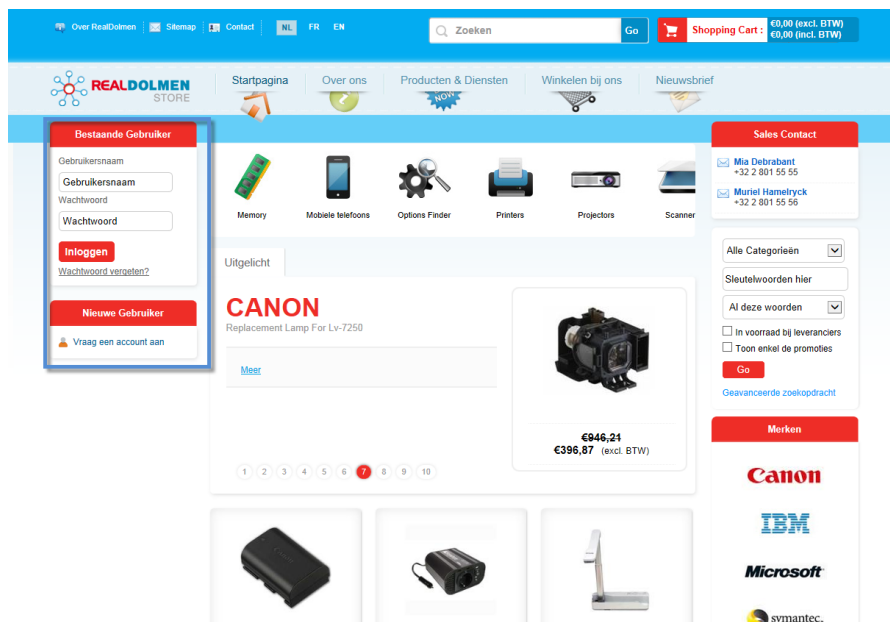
Over RealDolmen | Sitemap | Contact | NL FR EN

Zoeken Go

Shopping Cart : €0,00 (excl. BTW) €0,00 (incl. BTW)

REALDOLMEN STORE

Startpagina | Over ons | Producten & Diensten | Winkelen bij ons | Nieuwsbrief

NOW

Bestaande Gebruiker

Gebruikersnaam
Gebruikersnaam
Wachtwoord
Wachtwoord
Inloggen
Wachtwoord vergeten?

Nieuwe Gebruiker

Vraag een account aan

Memory | Mobiele telefoons | Options Finder | Printers | Projectors | Scanner

Uitgelicht

CANON
Replacement Lamp For Lv-7250

Meer

€946,21
€396,87 (excl. BTW)

1 2 3 4 5 6 7 8 9 10

Sales Contact

Mia Debrabant
+32 2 801 55 55

Muriel Hamelryck
+32 2 801 55 56

Alle Categorieën
Sleutelwoorden hier
Al deze woorden
In voorraad bij leveranciers
Toon enkel de promoties
Go
Geavanceerde zoekopdracht

Merken

Canon
IBM
Microsoft
symantec.